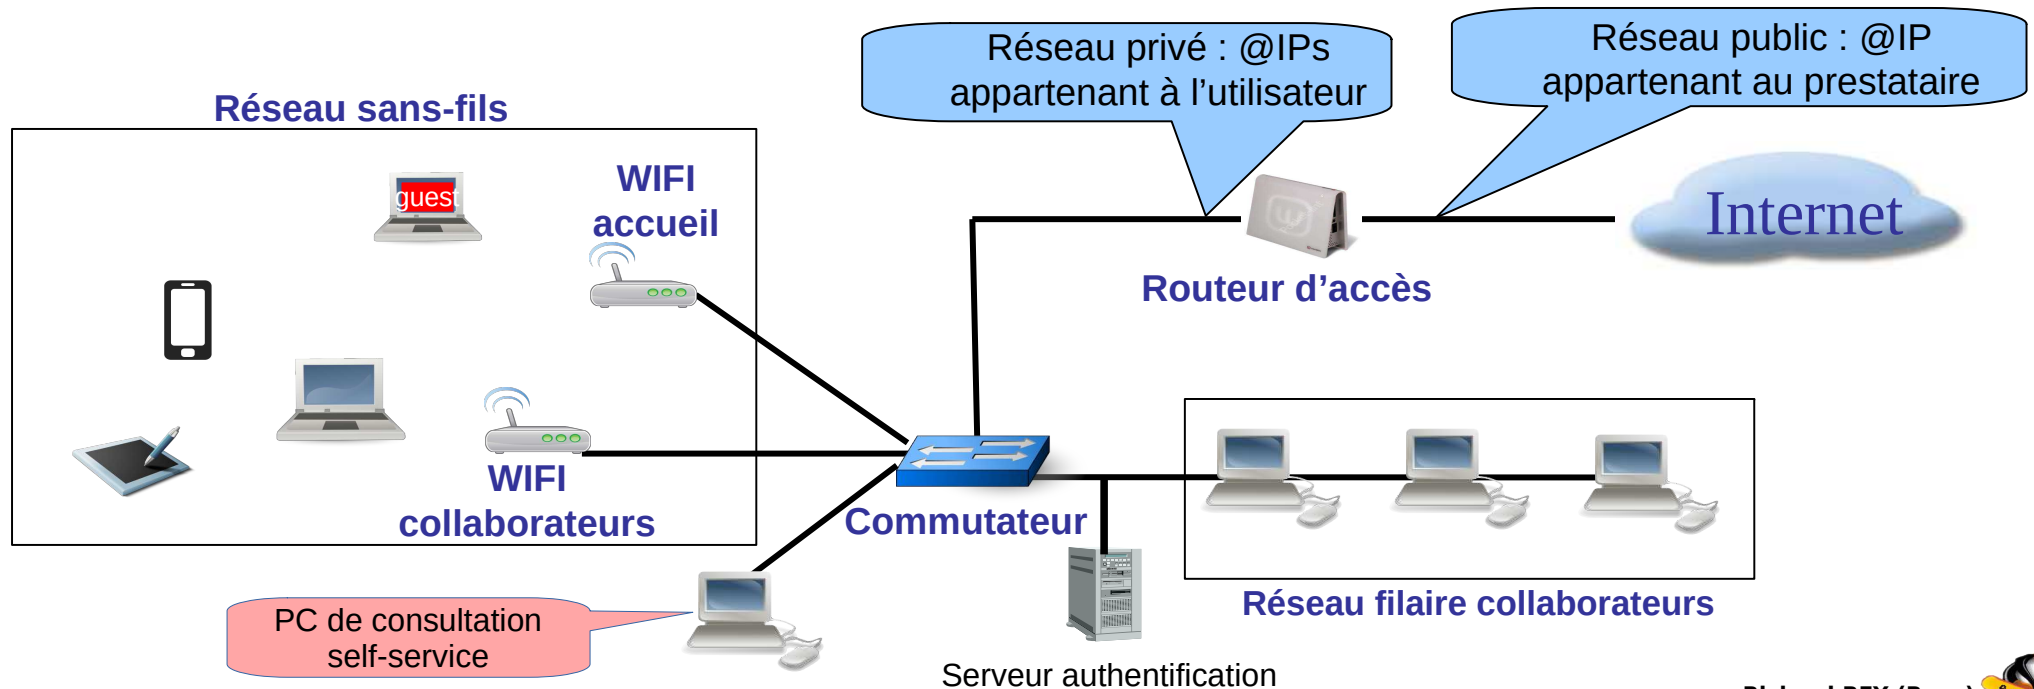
Réseau privé : @IPs appartenant à l'utilisateur

Réseau public : @IP appartenant au prestataire

Réseau sans-fils

guest

WIFI accueil

Internet

Routeur d'accès

WIFI collaborateurs

Commutateur

Réseau filaire collaborateurs

PC de consultation self-service

Serveur authentification

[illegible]